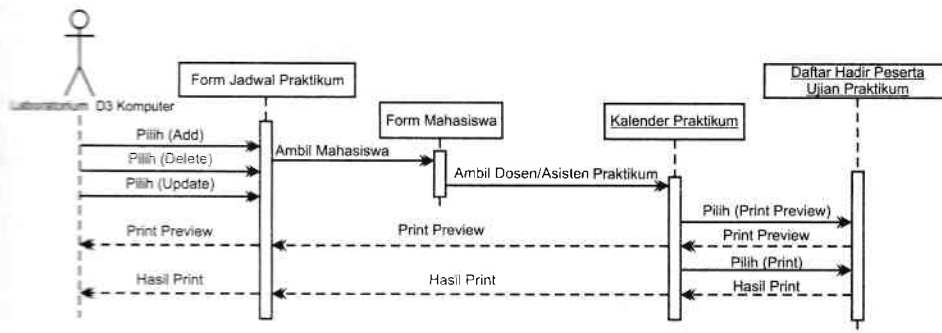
Laboratorium D3 Komputer

Form Jadwal Praktikum

Form Mahasiswa

Kalender Praktikum

Daftar Hadir Peserta Ujian Praktikum

Pilih (Add)

Pilih (Delete)

Pilih (Update)

Ambil Mahasiswa

Ambil Dosen/Asisten Praktikum

Pilih (Print Preview)

Print Preview

Print Preview

Print Preview

Pilih (Print)

Hasil Print

Hasil Print

Hasil Print